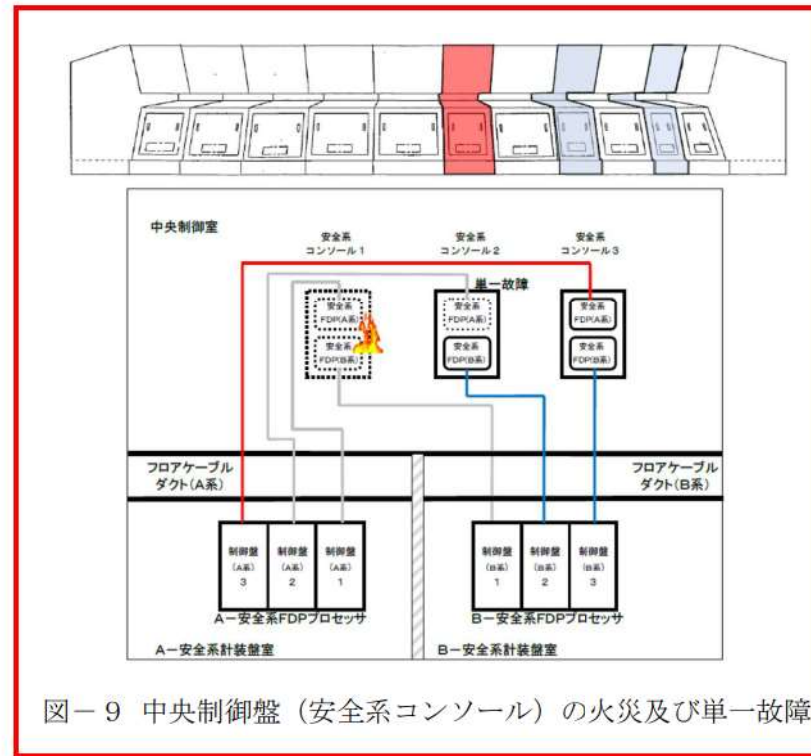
中央制御室

安全系
コンソール１

安全系
コンソール２

安全系
コンソール３

単一故障

安全系
FDP(A系)

安全系
FDP(B系)

安全系
FDP(A系)

安全系
FDP(B系)

安全系
FDP(A系)

安全系
FDP(B系)

フロアケーブル
ダクト(A系)

フロアケーブル
ダクト(B系)

制御盤
(A系)
3

制御盤
(A系)
2

制御盤
(A系)
1

制御盤
(B系)
1

制御盤
(B系)
2

制御盤
(B系)
3

A－安全系FDPプロセッサ

B－安全系FDPプロセッサ

A－安全系計装盤室

B－安全系計装盤室

図－９ 中央制御盤（安全系コンソール）の火災及び単一故障